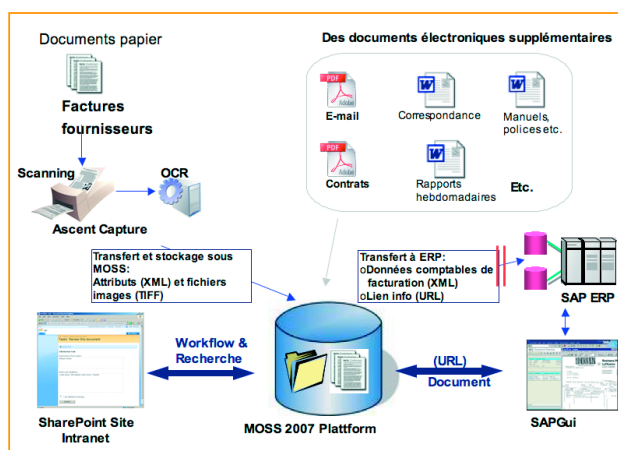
Documents papier

Factures fournisseurs

Scanning

OCR

Ascent Capture

Des documents électroniques supplémentaires

PDF Adobe

E-mail

Correspondance

Manuels, polices etc.

PDF Adobe

Contrats

Rapports hebdomadaires

Etc.

Transfert et stockage sous MOSS:
Attributs (XML) et fichiers images (TIFF)

Transfert à ERP:
oDonnées comptables de facturation (XML)
oLien info (URL)

SAP ERP

Workflow & Recherche

(URL)

Document

SharePoint Site Intranet

MOSS 2007 Plattform

SAPGui